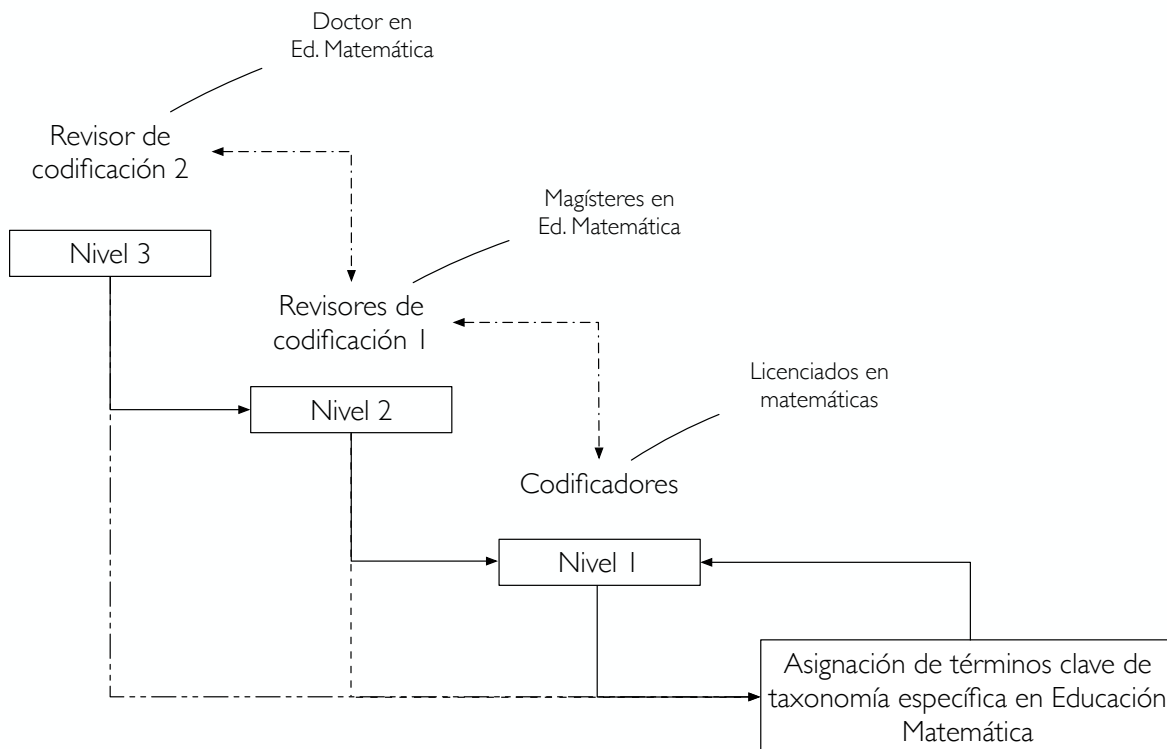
Doctor en Ed. Matemática

Revisor de codificación 2

Magísteres en Ed. Matemática

Nivel 3

Revisores de codificación 1

Licenciados en matemáticas

Nivel 2

Codificadores

Nivel 1

Asignación de términos clave de taxonomía específica en Educación Matemática